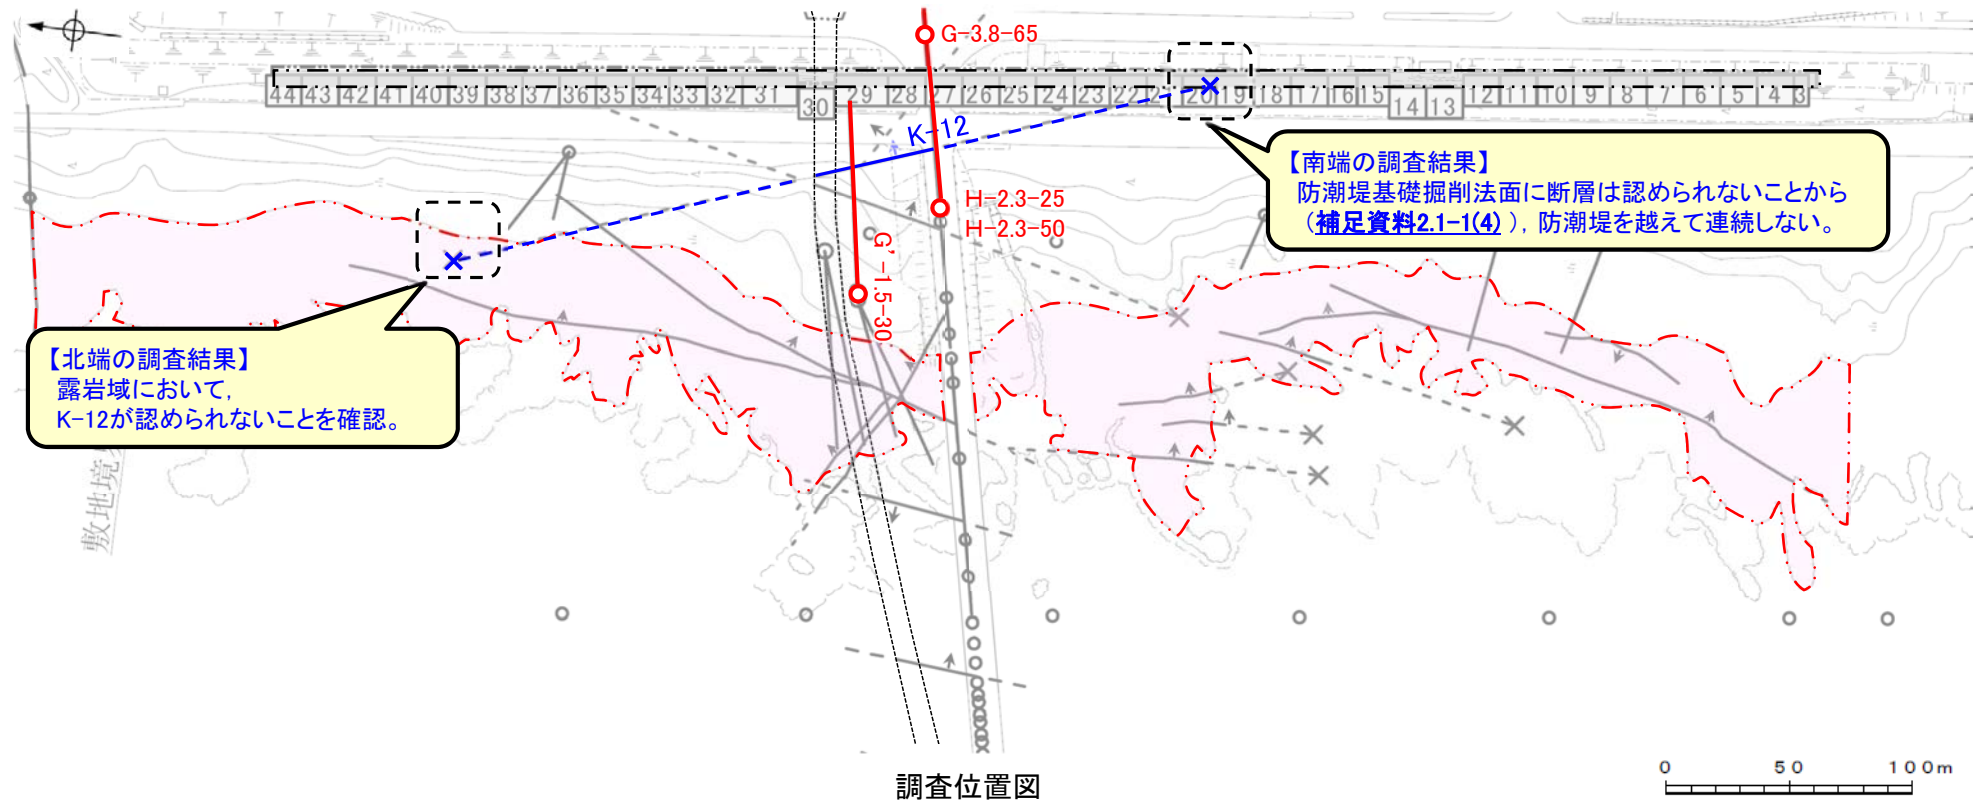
G-3.8-65

44 43 42 41 40 39 38 37 36 35 34 33 32 31 30 29 28 27 26 25 24 23 22 21 20 19 18 17 16 15 14 13 12 11 10 9 8 7 6 5 4 3

K-12

H-2.3-25
H-2.3-50

G'-1.5-30

【南端の調査結果】
防潮堤基礎掘削法面に断層は認められないことから（補足資料2.1-1(4)），防潮堤を越えて連続しない。

【北端の調査結果】
露岩域において，
K-12が認められないことを確認。

敷地境界

調査位置図

0 50 100m